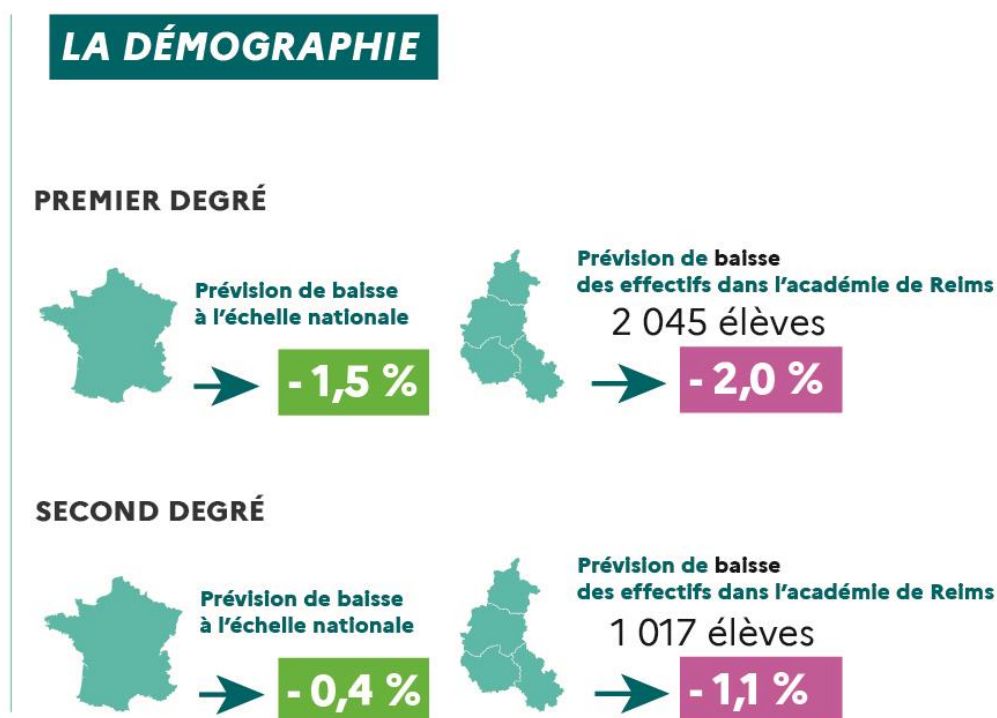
LA DÉMOGRAPHIE

PREMIER DEGRÉ

Prévision de baisse à l'échelle nationale

- 1,5 %

Prévision de baisse des effectifs dans l'académie de Reims

2 045 élèves

- 2,0 %

SECOND DEGRÉ

Prévision de baisse à l'échelle nationale

- 0,4 %

Prévision de baisse des effectifs dans l'académie de Reims

1 017 élèves

- 1,1 %